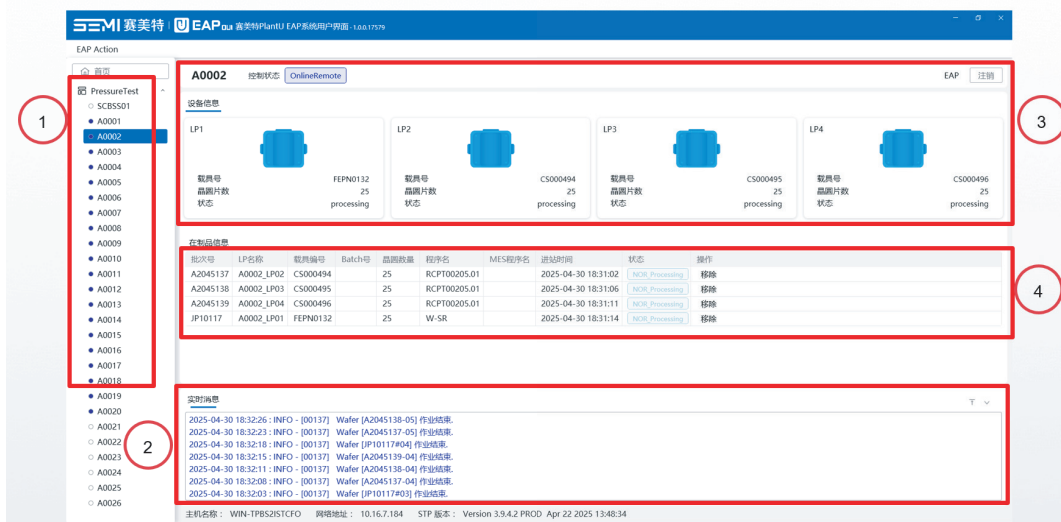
SEMI 赛美特 | EAP gui 赛美特PlantU EAP系统用户界面 - 1.0.0.17579

EAP Action

首页

PressureTest
SCBSS01
A0001
A0002
A0003
A0004
A0005
A0006
A0007
A0008
A0009
A0010
A0011
A0012
A0013
A0014
A0015
A0016
A0017
A0018
A0019
A0020
A0021
A0022
A0023
A0024
A0025
A0026

1

2

A0002 控制状态 OnlineRemote

EAP 注销

3

设备信息

LP1
载具号 FEPN0132
晶圆片数 25
状态 processing

LP2
载具号 CS000494
晶圆片数 25
状态 processing

LP3
载具号 CS000495
晶圆片数 25
状态 processing

LP4
载具号 CS000496
晶圆片数 25
状态 processing

在制品信息

4

| 批次号 | LP名称 | 载具编号 | Batch号 | 晶圆数量 | 程序名 | MES程序名 | 进站时间 | 状态 | 操作 |
|---|---|---|---|---|---|---|---|---|---|
| A2045137 | A0002_LP02 | CS000494 | | 25 | RCPT00205.01 | | 2025-04-30 18:31:02 | NOR_Processing | 移除 |
| A2045138 | A0002_LP03 | CS000495 | | 25 | RCPT00205.01 | | 2025-04-30 18:31:06 | NOR_Processing | 移除 |
| A2045139 | A0002_LP04 | CS000496 | | 25 | RCPT00205.01 | | 2025-04-30 18:31:11 | NOR_Processing | 移除 |
| JP10117 | A0002_LP01 | FEPN0132 | | 25 | W-SR | | 2025-04-30 18:31:14 | NOR_Processing | 移除 |

实时消息

2025-04-30 18:32:26 : INFO - [00137] Wafer [A2045138-05] 作业结束.
2025-04-30 18:32:23 : INFO - [00137] Wafer [A2045137-05] 作业结束.
2025-04-30 18:32:18 : INFO - [00137] Wafer [JP10117#04] 作业结束.
2025-04-30 18:32:15 : INFO - [00137] Wafer [A2045139-04] 作业结束.
2025-04-30 18:32:11 : INFO - [00137] Wafer [A2045138-04] 作业结束.
2025-04-30 18:32:08 : INFO - [00137] Wafer [A2045137-04] 作业结束.
2025-04-30 18:32:03 : INFO - [00137] Wafer [JP10117#03] 作业结束.

主机名称： WIN-TPBS2ISTCFO 网络地址： 10.16.7.184 STP 版本： Version 3.9.4.2 PROD Apr 22 2025 13:48:34